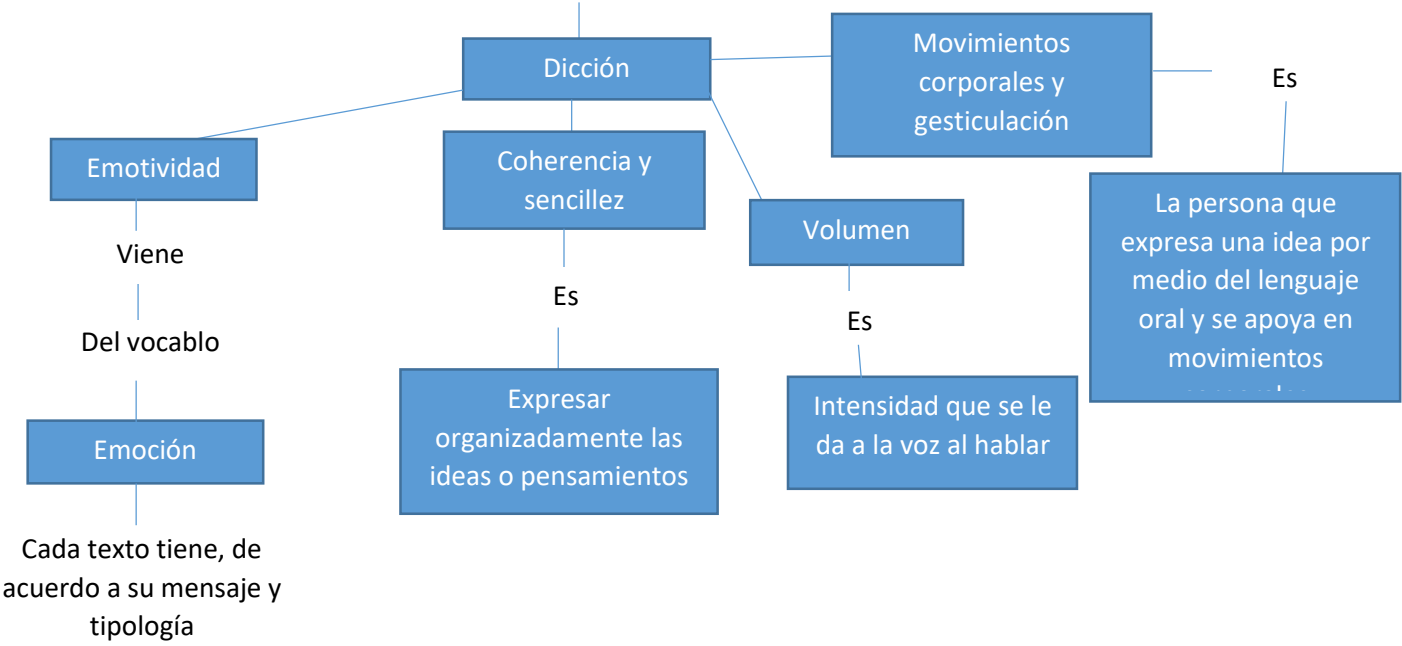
Dicción

Movimientos corporales y gesticulación

Es

La persona que expresa una idea por medio del lenguaje oral y se apoya en movimientos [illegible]

Emotividad

Viene

Del vocablo

Emoción

Cada texto tiene, de acuerdo a su mensaje y tipología

Coherencia y sencillez

Es

Expresar organizadamente las ideas o pensamientos

Volumen

Es

Intensidad que se le da a la voz al hablar